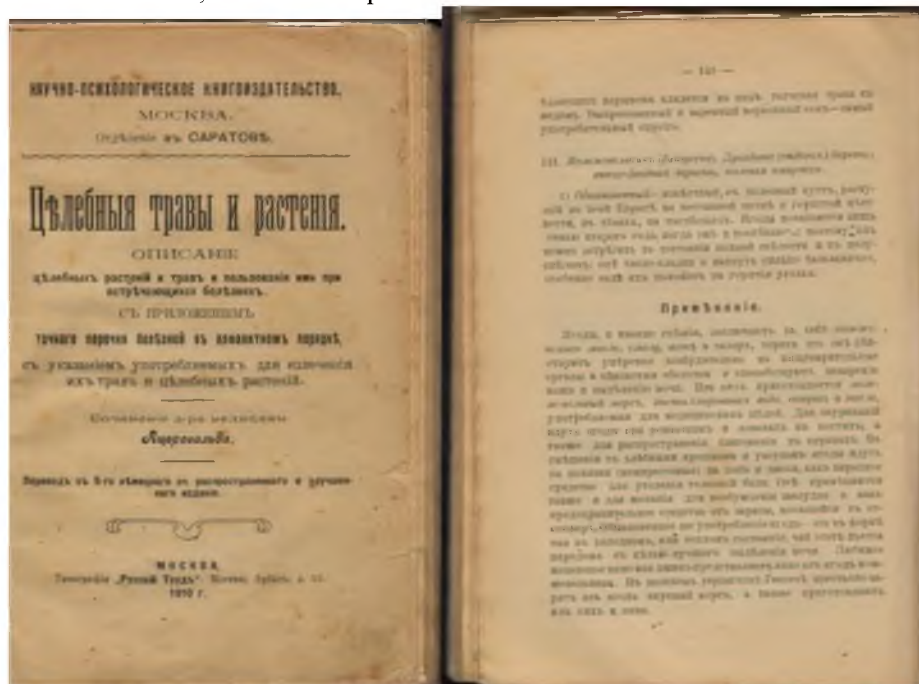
НАУЧНО-ПСИХОЛОГИЧЕСКОЕ КНИГОИЗДАТЕЛЬСТВО.
МОСКВА.
Отдѣленіе въ САРАТОВѢ.

Цѣлебныя травы и растенія.

ОПИСАНІЕ
цѣлебныхъ растеній и травъ и пользованія ими при встрѣчающихся болѣзняхъ.
СЪ ПРИЛОЖЕНІЕМЪ
точнаго перечня болѣзней въ алфавитномъ порядкѣ,
съ указаніемъ употребляемыхъ для излеченія ихъ травъ и цѣлебныхъ растеній.

Сочиненіе д-ра медицины
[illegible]

Переводъ съ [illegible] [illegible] и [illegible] издания.

МОСКВА.
Типографія „Русскій Трудъ". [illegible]
1910 г.

— 143 —

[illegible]

143. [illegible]

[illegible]

Примѣненіе.

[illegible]